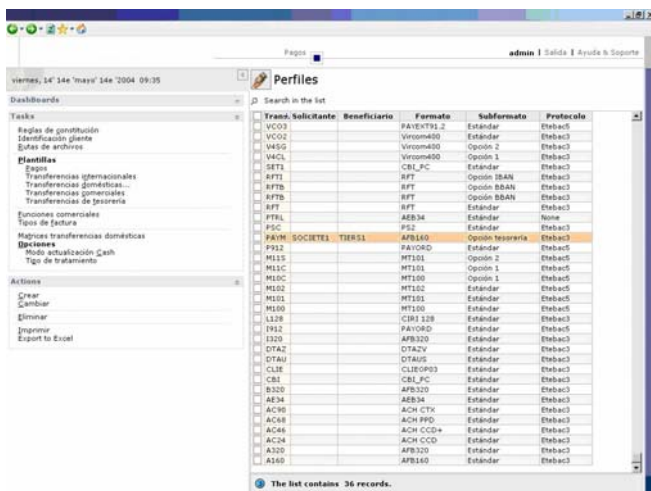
Pagos

admin | Salida | Ayuda & Soporte

viernes, 14' 14e 'mayo' 14e '2004 09:35

Perfiles

DashBoards

Tasks

Reglas de constitución
Identificación cliente
Rutas de archivos

Plantillas
Pagos
Transferencias internacionales
Transferencias domésticas...
Transferencias comerciales
Transferencias de tesorería

Funciones comerciales
Tipos de factura

Matrices transferencias domésticas
Opciones
Modo actualización Cash
Tipo de tratamiento

Actions

Crear
Cambiar
Eliminar
Imprimir
Export to Excel

Search in the list

| Trans. | Solicitante | Beneficiario | Formato | Subformato | Protocolo |
|---|---|---|---|---|---|
| VCO3 | | | PAYEXT91.2 | Estándar | Etebac3 |
| VCO2 | | | Vircom400 | Estándar | Etebac3 |
| V4SG | | | Vircom400 | Opción 2 | Etebac3 |
| V4CL | | | Vircom400 | Opción 1 | Etebac3 |
| SET1 | | | CBI_PC | Estándar | Etebac3 |
| RFTI | | | RFT | Opción IBAN | Etebac3 |
| RFTB | | | RFT | Opción BBAN | Etebac3 |
| RFTB | | | RFT | Opción BBAN | Etebac3 |
| RFT | | | RFT | Estándar | Etebac3 |
| PTRL | | | AEB34 | Estándar | None |
| PSC | | | PS2 | Estándar | Etebac3 |
| PAYM | SOCIETE1 | TIERS1 | AFB160 | Opción tesorería | Etebac3 |
| P912 | | | PAYORD | Estándar | Etebac3 |
| M11S | | | MT101 | Opción 2 | Etebac5 |
| M11C | | | MT101 | Opción 1 | Etebac5 |
| M10C | | | MT100 | Opción 1 | Etebac5 |
| M102 | | | MT102 | Estándar | Etebac5 |
| M101 | | | MT101 | Estándar | Etebac5 |
| M100 | | | MT100 | Estándar | Etebac5 |
| L128 | | | CIRI 128 | Estándar | Etebac3 |
| I912 | | | PAYORD | Estándar | Etebac5 |
| I320 | | | AFB320 | Estándar | Etebac3 |
| DTAZ | | | DTAZV | Estándar | Etebac3 |
| DTAU | | | DTAUS | Estándar | Etebac3 |
| CLIE | | | CLIEOP03 | Estándar | Etebac3 |
| CBI | | | CBI_PC | Estándar | Etebac3 |
| B320 | | | AFB320 | Estándar | Etebac3 |
| AE34 | | | AEB34 | Estándar | Etebac3 |
| AC90 | | | ACH CTX | Estándar | Etebac3 |
| AC68 | | | ACH PPD | Estándar | Etebac3 |
| AC46 | | | ACH CCD+ | Estándar | Etebac3 |
| AC24 | | | ACH CCD | Estándar | Etebac3 |
| A320 | | | AFB320 | Estándar | Etebac3 |
| A160 | | | AFB160 | Estándar | Etebac3 |

The list contains 36 records.